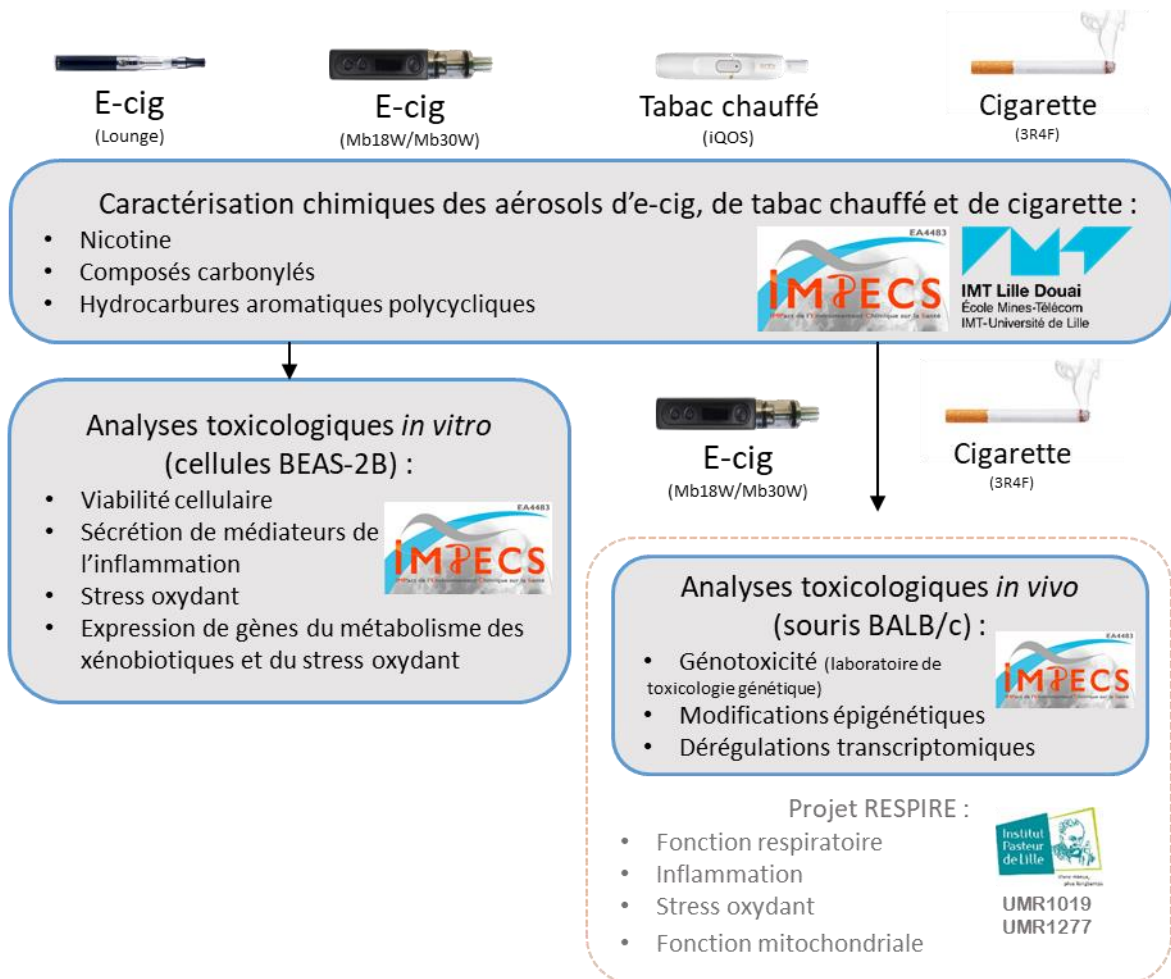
E-cig
(Lounge)

E-cig
(Mb18W/Mb30W)

Tabac chauffé
(iQOS)

Cigarette
(3R4F)

Caractérisation chimiques des aérosols d'e-cig, de tabac chauffé et de cigarette :
• Nicotine
• Composés carbonylés
• Hydrocarbures aromatiques polycycliques

EA4483
IMPECS
IMPact de l'Environnement Chimique sur la Santé

IMT Lille Douai
École Mines-Télécom
IMT-Université de Lille

Analyses toxicologiques *in vitro* (cellules BEAS-2B) :
• Viabilité cellulaire
• Sécrétion de médiateurs de l'inflammation
• Stress oxydant
• Expression de gènes du métabolisme des xénobiotiques et du stress oxydant

EA4483
IMPECS
IMPact de l'Environnement Chimique sur la Santé

E-cig
(Mb18W/Mb30W)

Cigarette
(3R4F)

Analyses toxicologiques *in vivo* (souris BALB/c) :
• Génotoxicité (laboratoire de toxicologie génétique)
• Modifications épigénétiques
• Dérégulations transcriptomiques

EA4483
IMPECS
IMPact de l'Environnement Chimique sur la Santé

Projet RESPIRE :
• Fonction respiratoire
• Inflammation
• Stress oxydant
• Fonction mitochondriale

Institut Pasteur de Lille
Vivre mieux, plus longtemps

UMR1019
UMR1277